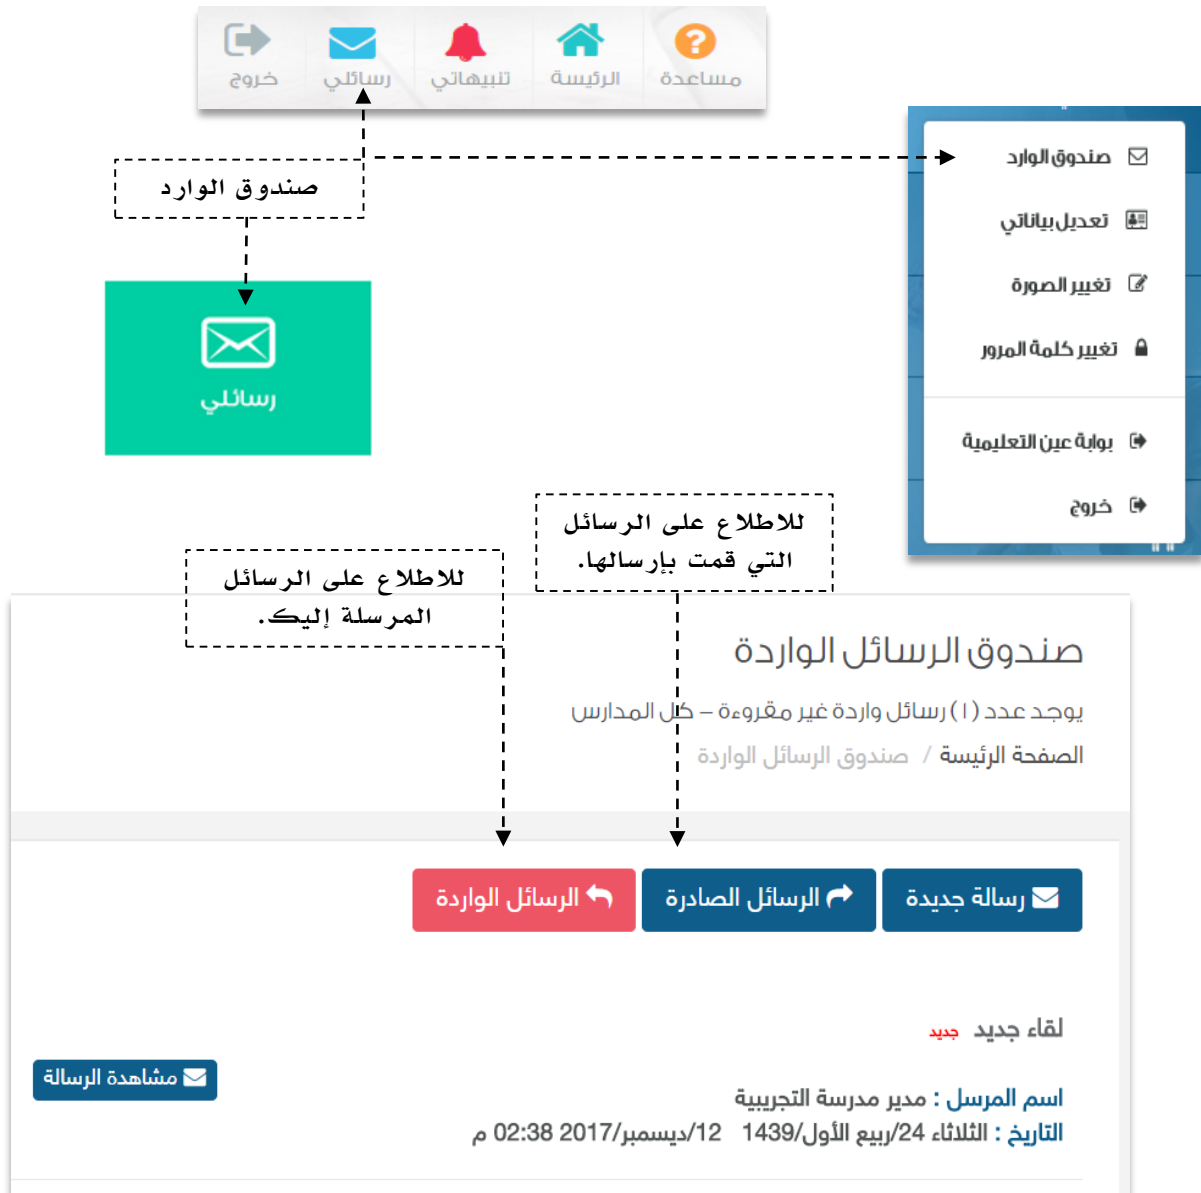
مساعدة الرئيسة تنبيهاتي رسائلي خروج

صندوق الوارد

صندوق الوارد
تعديل بياناتي
تغيير الصورة
تغيير كلمة المرور
بوابة عين التعليمية
خروج

رسائلي

للاطلاع على الرسائل التي قمت بإرسالها.

للاطلاع على الرسائل المرسلة إليك.

صندوق الرسائل الواردة

يوجد عدد (١) رسائل واردة غير مقروءة – كل المدارس

الصفحة الرئيسة / صندوق الرسائل الواردة

رسالة جديدة الرسائل الصادرة الرسائل الواردة

لقاء جديد جديد

مشاهدة الرسالة

اسم المرسل : مدير مدرسة التجريبية
التاريخ : الثلاثاء 24/ربيع الأول/1439 12/ديسمبر/2017 02:38 م